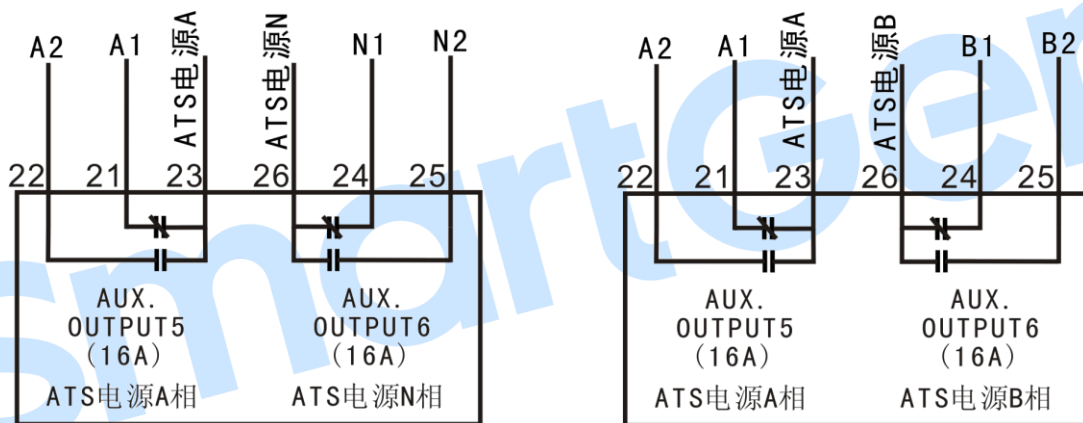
A2 A1 ATS电源A ATS电源N N1 N2

22 21 23 26 24 25

AUX. OUTPUT5 (16A)
ATS电源A相

AUX. OUTPUT6 (16A)
ATS电源N相

A2 A1 ATS电源A ATS电源B B1 B2

22 21 23 26 24 25

AUX. OUTPUT5 (16A)
ATS电源A相

AUX. OUTPUT6 (16A)
ATS电源B相

SmartGen